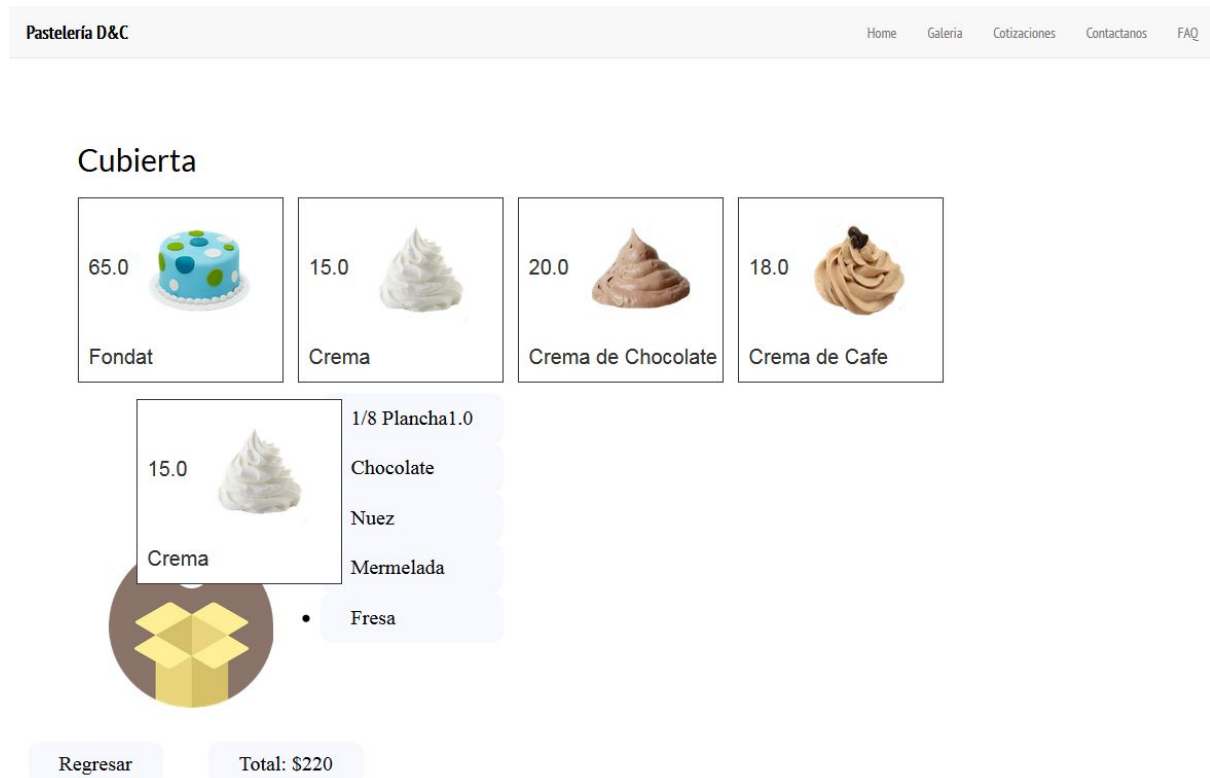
Pastelería D&C

Home Galeria Cotizaciones Contactanos FAQ

Cubierta

65.0
Fondat

15.0
Crema

20.0
Crema de Chocolate

18.0
Crema de Cafe

15.0
Crema

1/8 Plancha1.0
Chocolate
Nuez
Mermelada
• Fresa

Regresar

Total: $220